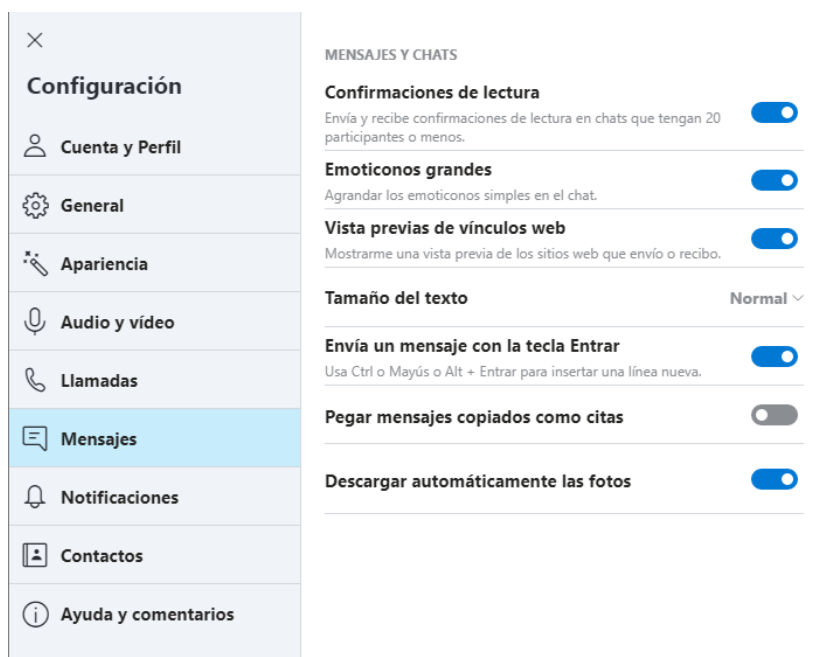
×

Configuración

Cuenta y Perfil

General

Apariencia

Audio y vídeo

Llamadas

Mensajes

Notificaciones

Contactos

Ayuda y comentarios

MENSAJES Y CHATS

Confirmaciones de lectura
Envía y recibe confirmaciones de lectura en chats que tengan 20 participantes o menos.

Emoticonos grandes
Agrandar los emoticonos simples en el chat.

Vista previas de vínculos web
Mostrarme una vista previa de los sitios web que envío o recibo.

Tamaño del texto
Normal

Envía un mensaje con la tecla Entrar
Usa Ctrl o Mayús o Alt + Entrar para insertar una línea nueva.

Pegar mensajes copiados como citas

Descargar automáticamente las fotos